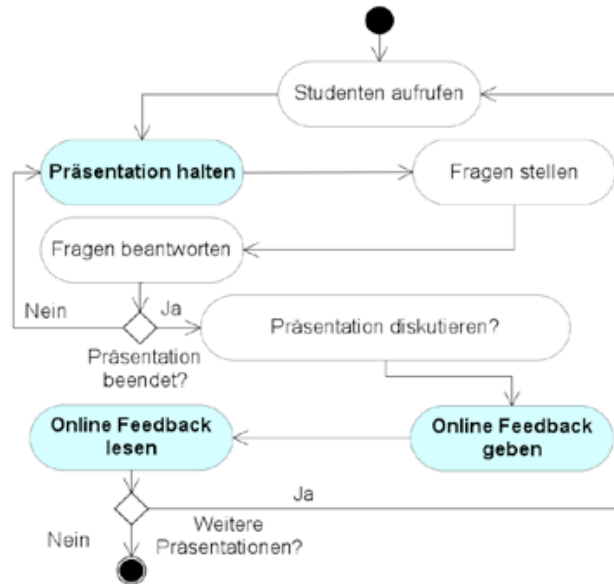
Studenten aufrufen

Präsentation halten

Fragen stellen

Fragen beantworten

Nein

Ja

Präsentation diskutieren?

Präsentation beendet?

Online Feedback lesen

Online Feedback geben

Ja

Nein

Weitere Präsentationen?